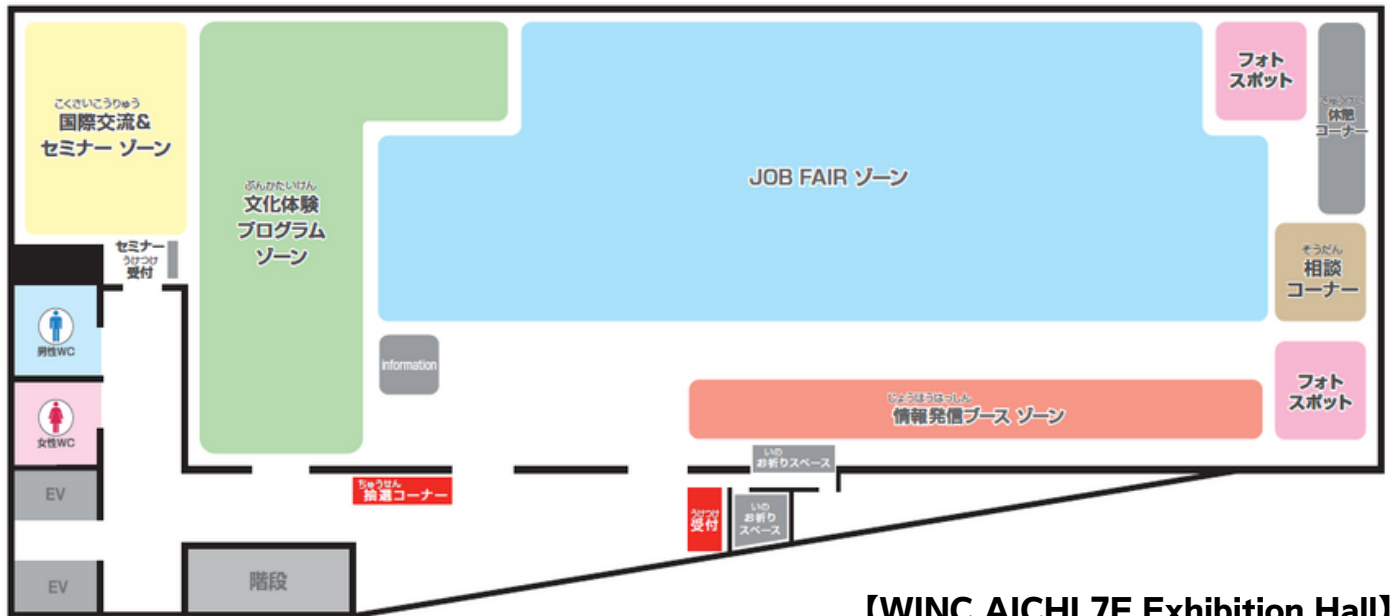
こくさいこうりゅう
国際交流&
セミナー ゾーン

ぶんかたいけん
文化体験
プログラム
ゾーン

JOB FAIR ゾーン

フォト
スポット

きゅうけい
休憩
コーナー

そうだん
相談
コーナー

フォト
スポット

セミナー
うけつけ
受付

男性WC

女性WC

EV

EV

information

じょうほうはっしん
情報発信ブース ゾーン

いの
お祈りスペース

ちゅうせん
抽選コーナー

うけつけ
受付

いの
お祈り
スペース

階段

【WINC AICHI 7F Exhibition Hall】